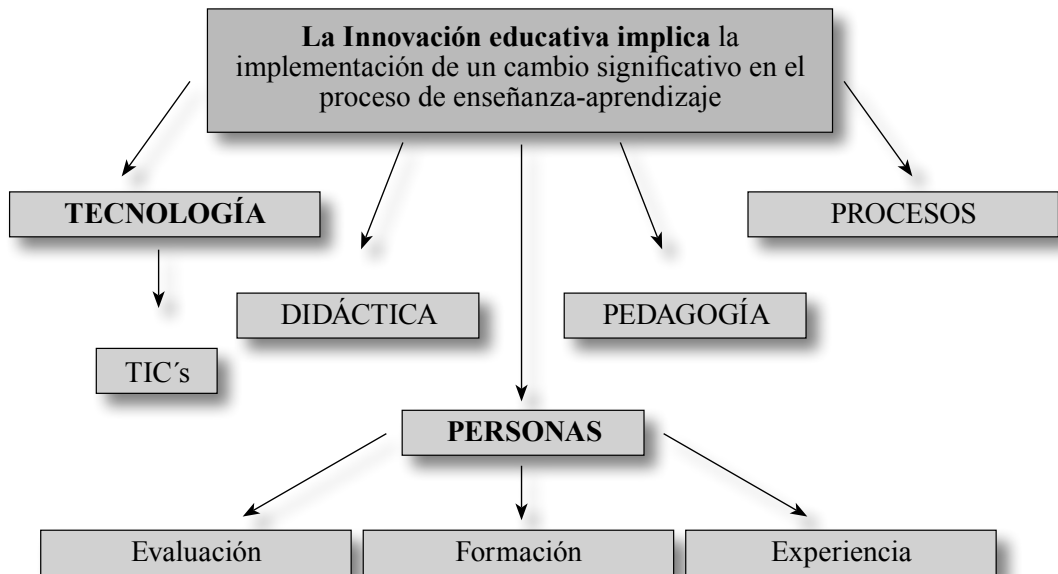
La Innovación educativa implica la implementación de un cambio significativo en el proceso de enseñanza-aprendizaje

TECNOLOGÍA

PROCESOS

DIDÁCTICA

PEDAGOGÍA

TIC´s

PERSONAS

Evaluación

Formación

Experiencia